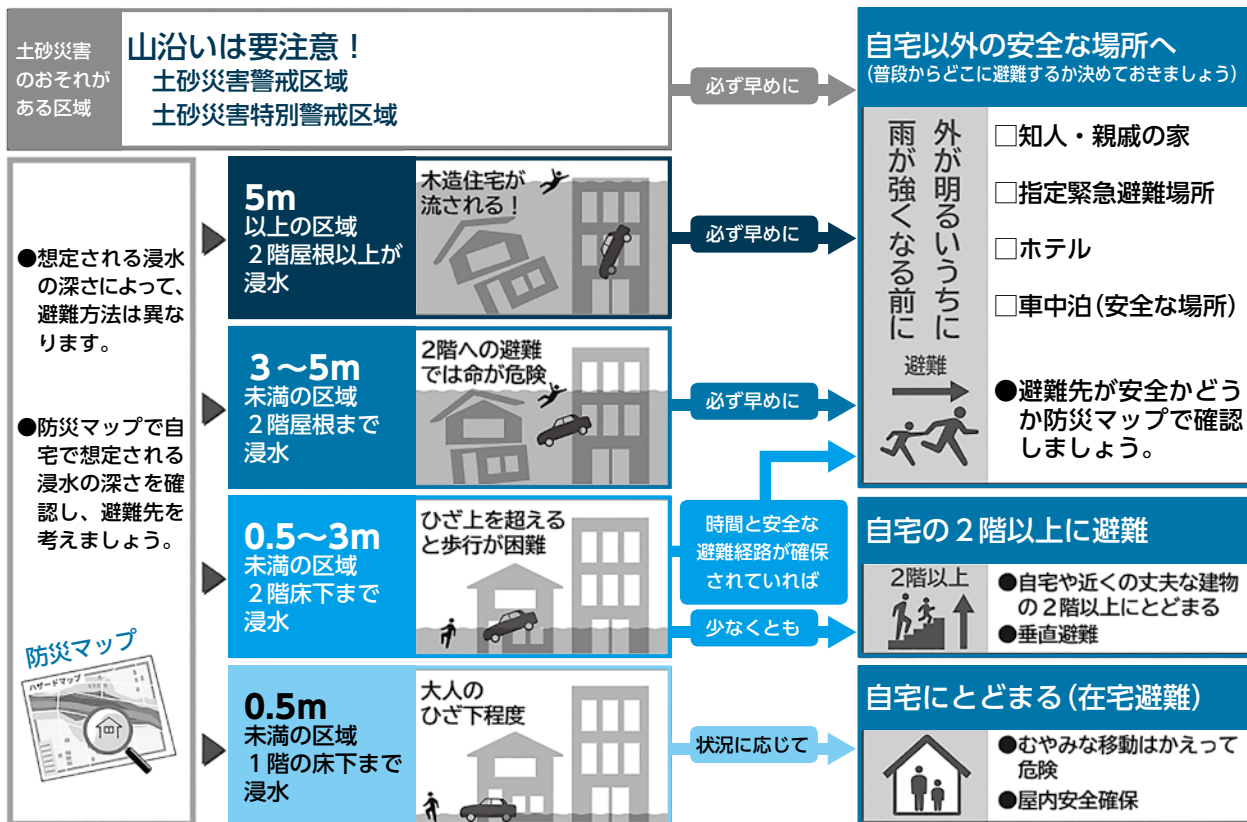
土砂災害のおそれがある区域

山沿いは要注意！
土砂災害警戒区域
土砂災害特別警戒区域

必ず早めに

自宅以外の安全な場所へ
（普段からどこに避難するか決めておきましょう）

外が明るいうちに
雨が強くなる前に

避難

□知人・親戚の家
□指定緊急避難場所
□ホテル
□車中泊（安全な場所）

●避難先が安全かどうか防災マップで確認しましょう。

●想定される浸水の深さによって、避難方法は異なります。

●防災マップで自宅で想定される浸水の深さを確認し、避難先を考えましょう。

防災マップ

ハザードマップ

5m
以上の区域
２階屋根以上が浸水

木造住宅が流される！

必ず早めに

3～5m
未満の区域
２階屋根まで浸水

2階への避難では命が危険

必ず早めに

0.5～3m
未満の区域
２階床下まで浸水

ひざ上を超えると歩行が困難

時間と安全な避難経路が確保されていれば

少なくとも

自宅の２階以上に避難

2階以上

●自宅や近くの丈夫な建物の２階以上にとどまる
●垂直避難

0.5m
未満の区域
１階の床下まで浸水

大人のひざ下程度

状況に応じて

自宅にとどまる（在宅避難）

●むやみな移動はかえって危険
●屋内安全確保